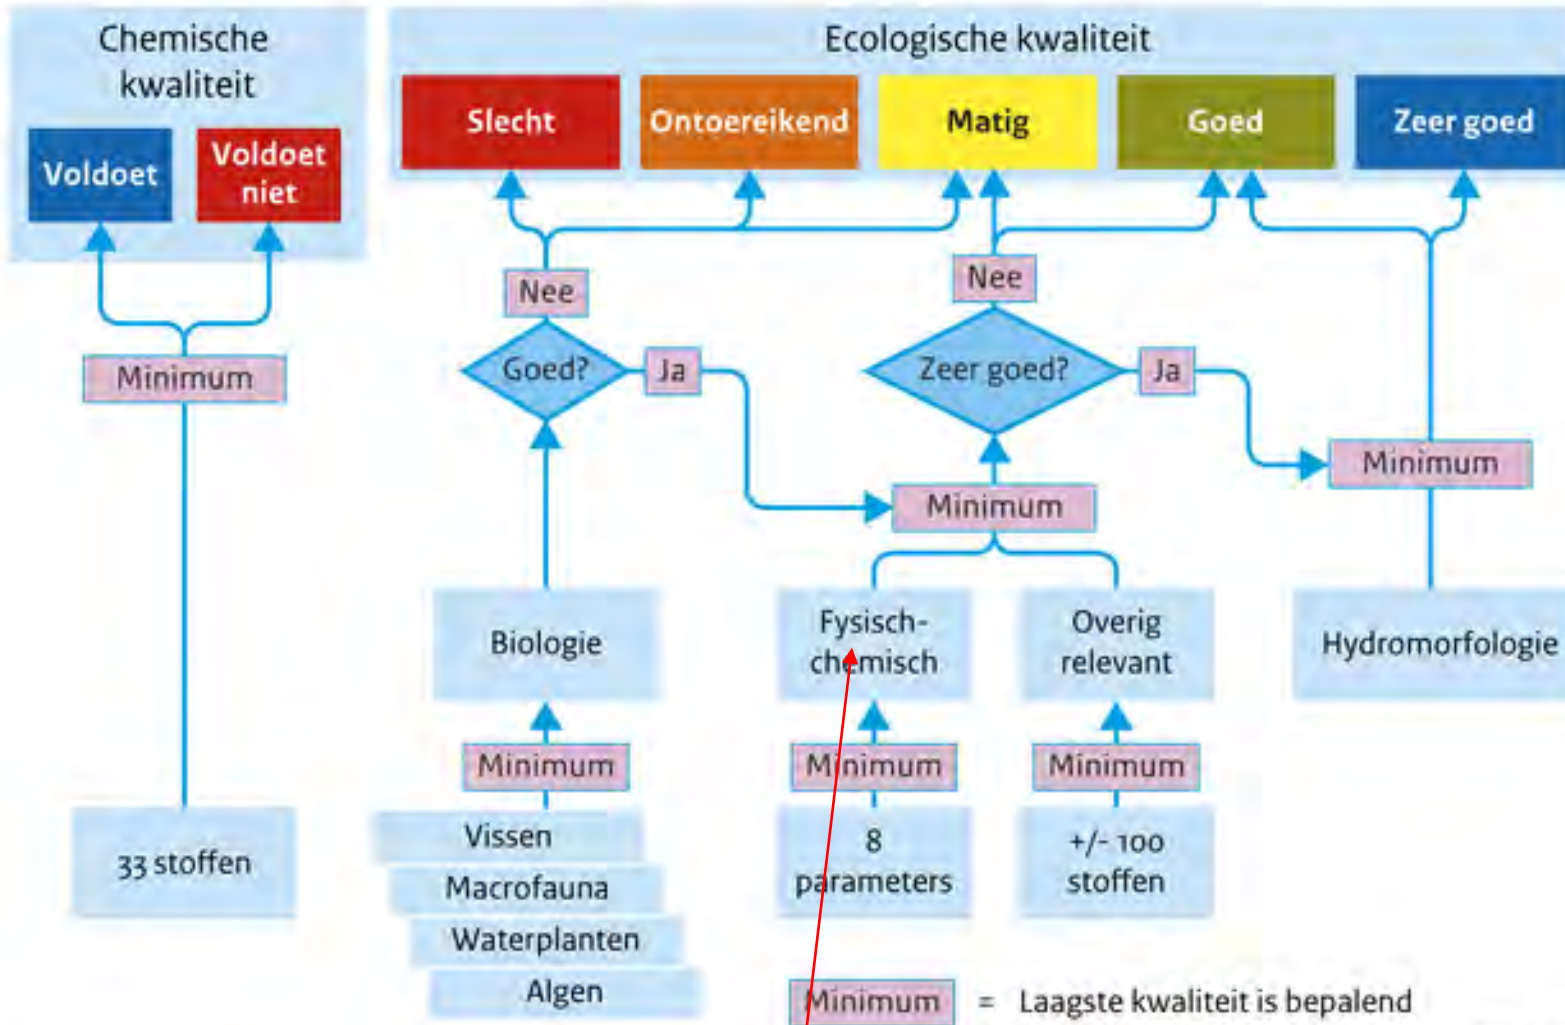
Chemische kwaliteit

Voldoet

Voldoet niet

Minimum

33 stoffen

Ecologische kwaliteit

Slecht

Ontoereikend

Matig

Goed

Zeer goed

Nee

Goed?

Ja

Nee

Zeer goed?

Ja

Minimum

Minimum

Biologie

Fysisch-chemisch

Overig relevant

Hydromorfologie

Minimum

Minimum

Minimum

Vissen

Macrofauna

Waterplanten

Algen

8 parameters

+/- 100 stoffen

Minimum = Laagste kwaliteit is bepalend